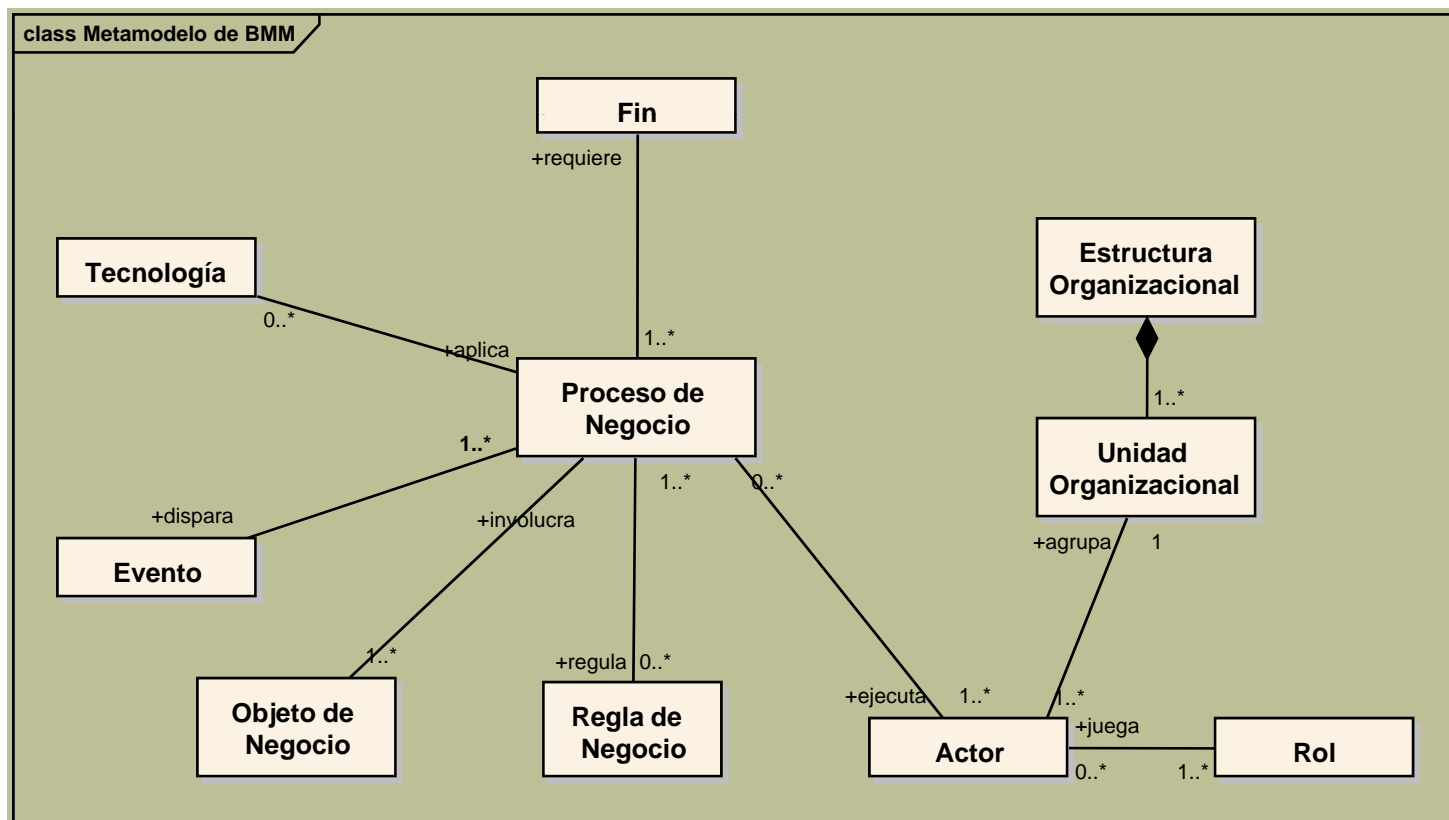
class Metamodelo de BMM

Fin

+requiere

Tecnología

0..*

+aplica

1..*

Proceso de Negocio

Estructura Organizacional

1..*

Unidad Organizacional

1..*

+dispara

Evento

+involucra

1..*

0..*

+agrupa

1

1..*

Objeto de Negocio

+regula

0..*

Regla de Negocio

+ejecuta

1..*

1..*

+juega

Actor

0..*

1..*

Rol